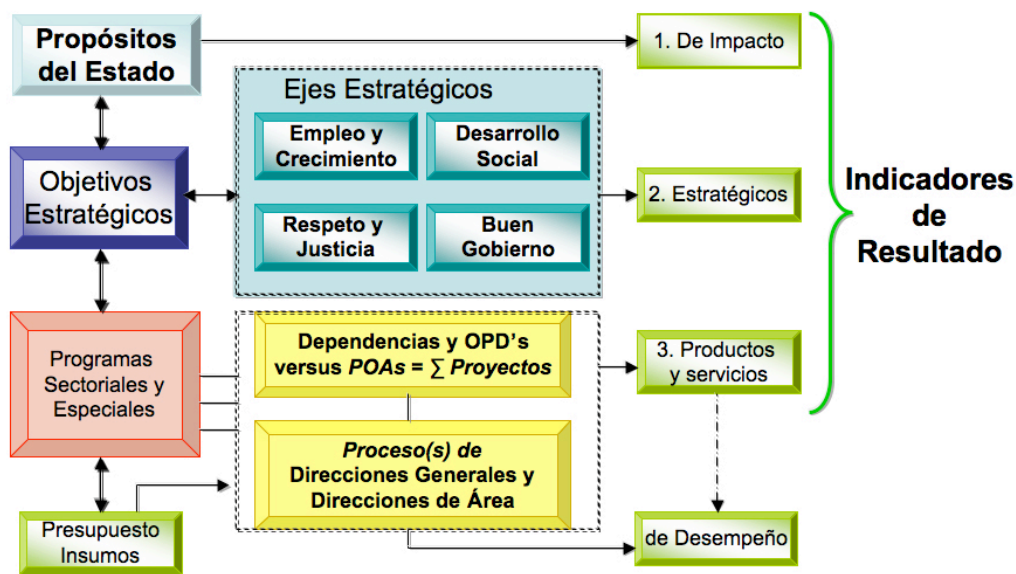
Propósitos del Estado

1. De Impacto

Ejes Estratégicos

Empleo y Crecimiento

Desarrollo Social

Objetivos Estratégicos

2. Estratégicos

Respeto y Justicia

Buen Gobierno

Indicadores de Resultado

Programas Sectoriales y Especiales

Dependencias y OPD's versus *POAs* = $\sum$ *Proyectos*

3. Productos y servicios

*Proceso(s) de* Direcciones Generales y Direcciones de Área

Presupuesto Insumos

de Desempeño